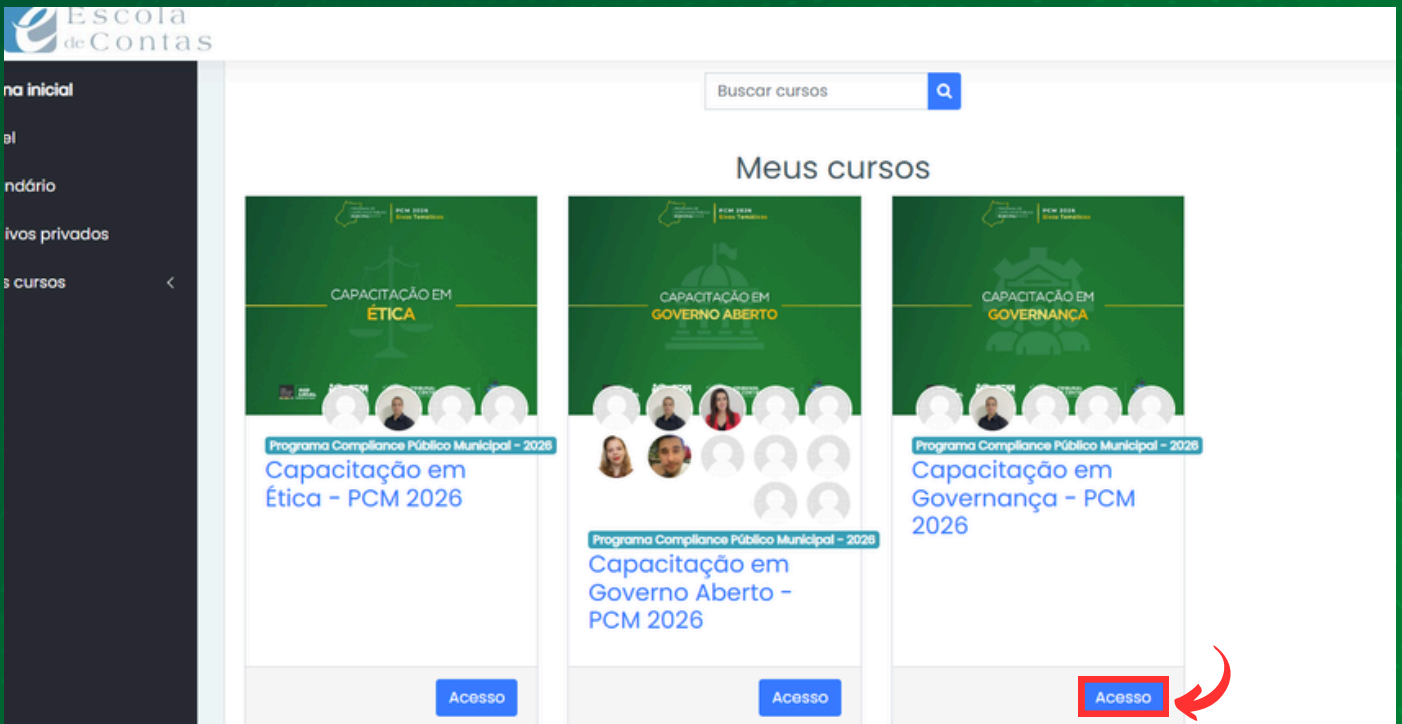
Escola de Contas

na inicial
el
ndário
ivos privados
s cursos

Buscar cursos

Meus cursos

PCM 2026
Eixos Temáticos
CAPACITAÇÃO EM
ÉTICA

Programa Compliance Público Municipal - 2026
Capacitação em Ética - PCM 2026

Acesso

PCM 2026
Eixos Temáticos
CAPACITAÇÃO EM
GOVERNO ABERTO

Programa Compliance Público Municipal - 2026
Capacitação em Governo Aberto - PCM 2026

Acesso

PCM 2026
Eixos Temáticos
CAPACITAÇÃO EM
GOVERNANÇA

Programa Compliance Público Municipal - 2026
Capacitação em Governança - PCM 2026

Acesso